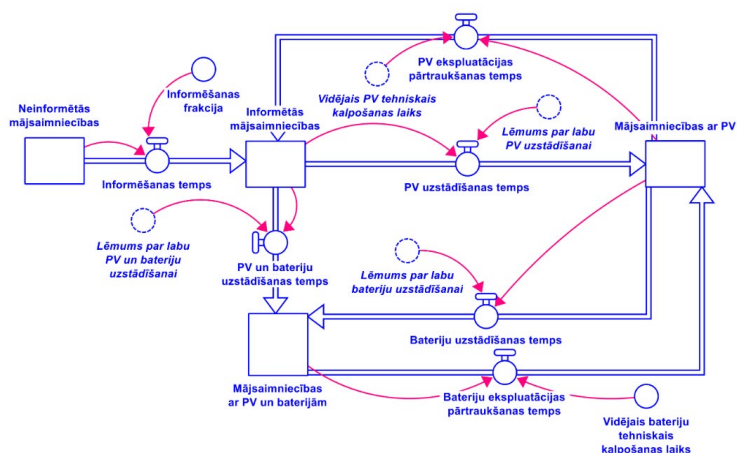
PV ekspluatācijas pārtraukšanas temps

Informēšanas frakcija

Neinformētās mājsaimniecības

Informētās mājsaimniecības

Vidējais PV tehniskais kalpošanas laiks

Lēmums par labu PV uzstādīšanai

Mājsaimniecības ar PV

Informēšanas temps

PV uzstādīšanas temps

Lēmums par labu PV un bateriju uzstādīšanai

PV un bateriju uzstādīšanas temps

Lēmums par labu bateriju uzstādīšanai

Bateriju uzstādīšanas temps

Mājsaimniecības ar PV un baterijām

Bateriju ekspluatācijas pārtraukšanas temps

Vidējais bateriju tehniskais kalpošanas laiks